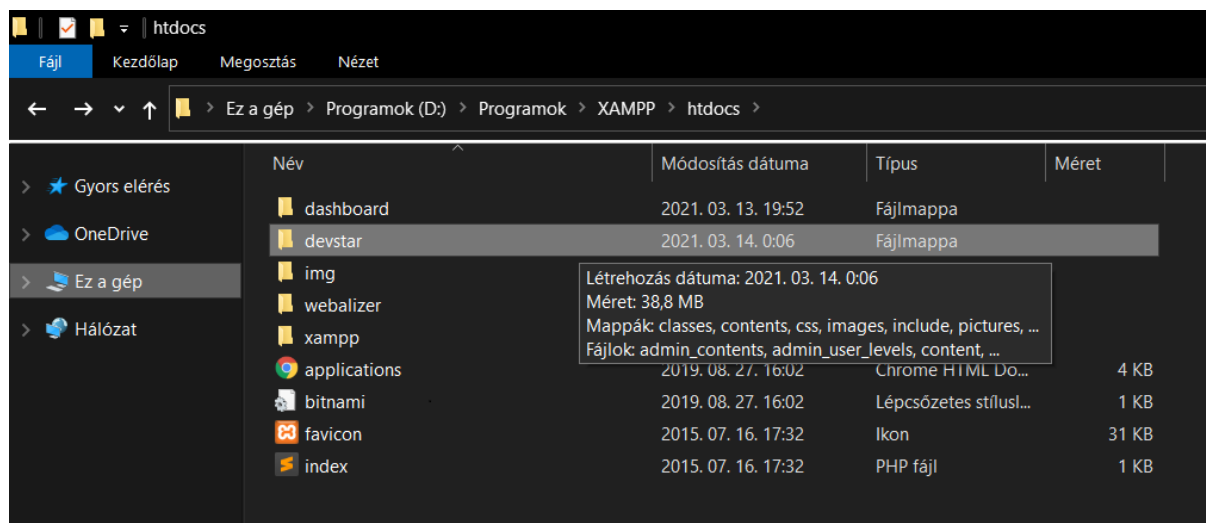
htdocs

Fájl Kezdőlap Megosztás Nézet

Ez a gép › Programok (D:) › Programok › XAMPP › htdocs ›

Gyors elérés
OneDrive
Ez a gép
Hálózat

| Név | Módosítás dátuma | Típus | Méret |
|---|---|---|---|
| dashboard | 2021. 03. 13. 19:52 | Fájlmappa | |
| devstar | 2021. 03. 14. 0:06 | Fájlmappa | |
| img | | | |
| webalizer | | | |
| xampp | | | |
| applications | 2019. 08. 27. 16:02 | Chrome HTML Do... | 4 KB |
| bitnami | 2019. 08. 27. 16:02 | Lépcsőzetes stílusl... | 1 KB |
| favicon | 2015. 07. 16. 17:32 | Ikon | 31 KB |
| index | 2015. 07. 16. 17:32 | PHP fájl | 1 KB |

Létrehozás dátuma: 2021. 03. 14. 0:06
Méret: 38,8 MB
Mappák: classes, contents, css, images, include, pictures, ...
Fájlok: admin_contents, admin_user_levels, content, ...